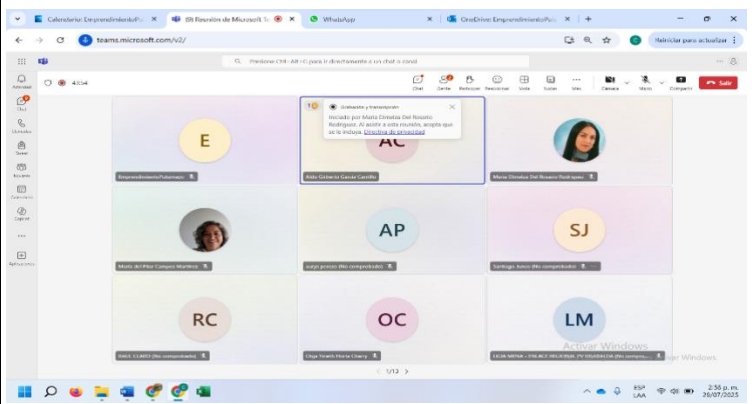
Calendario: EmprendimientoPu ×
(8) Reunión de Microsoft Te ×
WhatsApp ×
OneDrive: EmprendimientoPu ×
+

teams.microsoft.com/v2/

Reiniciar para actualizar

Presione Ctrl+Alt+G para ir directamente a un chat o canal

Actividad
Chat
Llamadas
Teams
Asignaciones
Calendario
OneDrive
Aplicaciones

43:54

Chat
Gente
Reaccionar
Ver
Notas
Más
Cámara
Micrófono
Compartir
Salir

Grabación y transcripción
Iniciado por María Elmelda Del Rosario Rodríguez. Al asistir a esta reunión, acepta que se la incluya. Directiva de privacidad

E
EmprendimientoPutumayo

AC
Aldo Octavio García Castillo

María Elmelda Del Rosario Rodríguez

María del Pilar Campos Martínez

AP
aaryn prado (No comprobado)

SJ
Santiago Junco (No comprobado)

RC
RAUL CLARO (No comprobado)

OC
Olga Yaneth Ortiz Chamy

LM
LILIA MENA - PALACIO MUNICIPAL PY VILLAGARZÓN (No comprob...

1/12

Activar Windows
Ve a Configuración para activar Windows.

ESP LAA
2:56 p. m.
26/07/2025